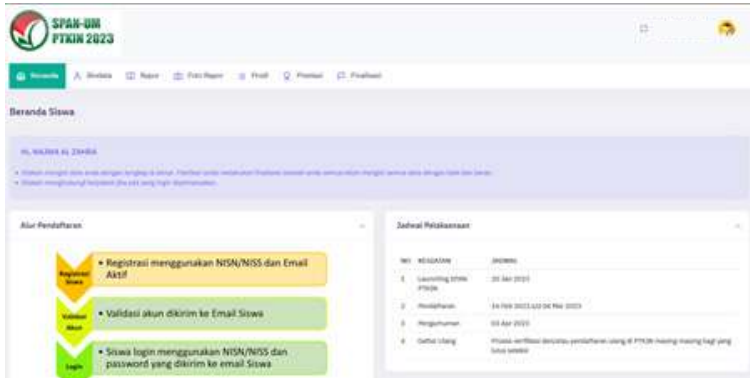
SPAN-UM PTKIN 2023

Beranda Biodata Rapor Foto Rapor Prodi Prestasi Finalisasi

Beranda Siswa

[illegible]

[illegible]

Alur Pendaftaran

Registrasi Siswa
• Registrasi menggunakan NISN/NISS dan Email Aktif

Validasi Akun
• Validasi akun dikirim ke Email Siswa

Login
• Siswa login menggunakan NISN/NISS dan password yang dikirim ke email Siswa

Jadwal Pelaksanaan

| NO | KEGIATAN | JADWAL |
|---|---|---|
| 1 | Launching SPAN PTKIN | 20 Jan 2023 |
| 2 | Pendaftaran | 14 Feb 2023 s/d 06 Mar 2023 |
| 3 | Pengumuman | 03 Apr 2023 |
| 4 | Daftar Ulang | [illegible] |